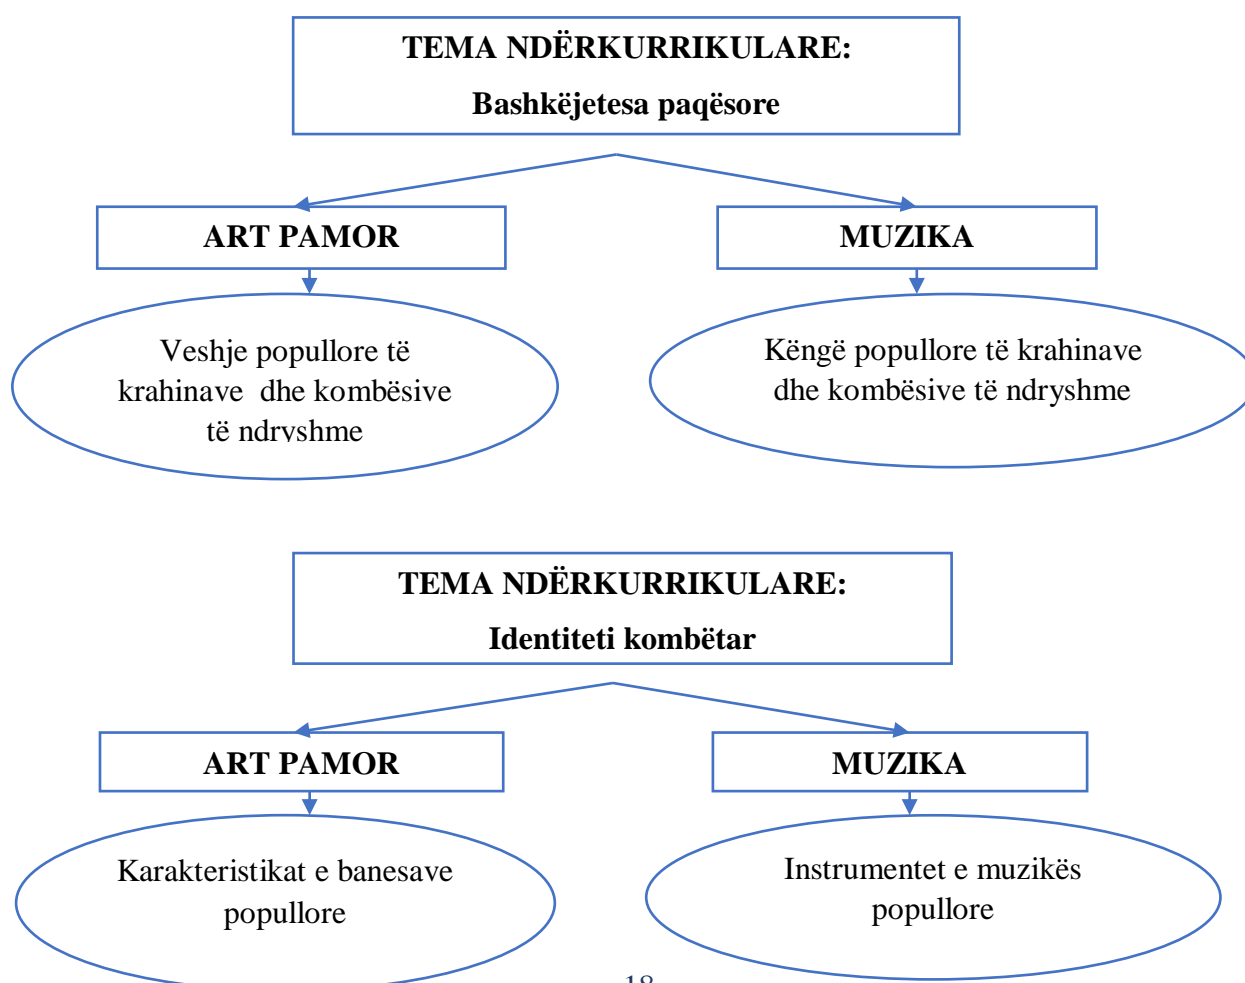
TEMA NDËRKURRIKULARE:

Bashkëjetesa paqësore

ART PAMOR

MUZIKA

Veshje popullore të krahinave dhe kombësive të ndryshme

Këngë popullore të krahinave dhe kombësive të ndryshme

TEMA NDËRKURRIKULARE:

Identiteti kombëtar

ART PAMOR

MUZIKA

Karakteristikat e banesave popullore

Instrumentet e muzikës popullore

18